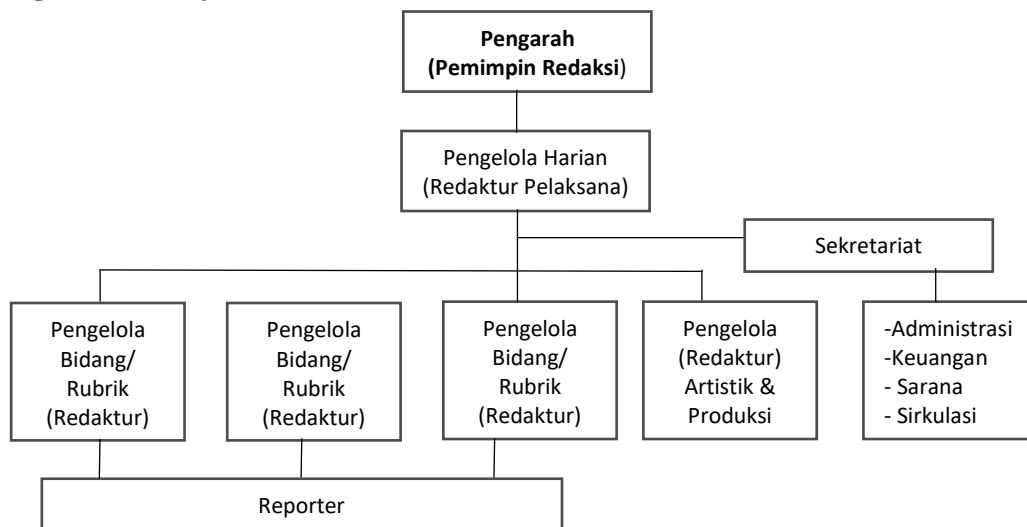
Pengarah
(Pemimpin Redaksi)

Pengelola Harian
(Redaktur Pelaksana)

Sekretariat

Pengelola Bidang/ Rubrik (Redaktur)

Pengelola Bidang/ Rubrik (Redaktur)

Pengelola Bidang/ Rubrik (Redaktur)

Pengelola (Redaktur) Artistik & Produksi

-Administrasi
-Keuangan
- Sarana
- Sirkulasi

Reporter